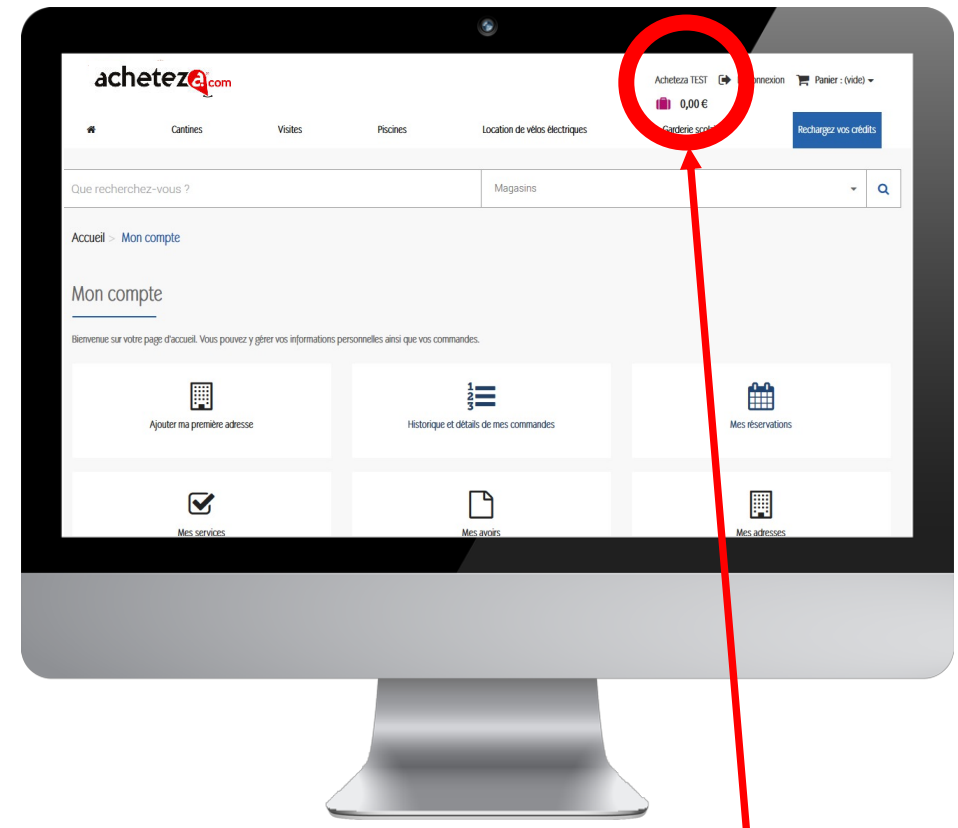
acheteza.com

Acheteza TEST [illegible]onnexion Panier : (vide)

0,00 €

Cantines Visites Piscines Location de vélos électriques Garderie scol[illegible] Rechargez vos crédits

Que recherchez-vous ?

Magasins

Accueil > Mon compte

Mon compte

Bienvenue sur votre page d'accueil. Vous pouvez y gérer vos informations personnelles ainsi que vos commandes.

Ajouter ma première adresse

Historique et détails de mes commandes

Mes réservations

Mes services

Mes avoirs

Mes adresses